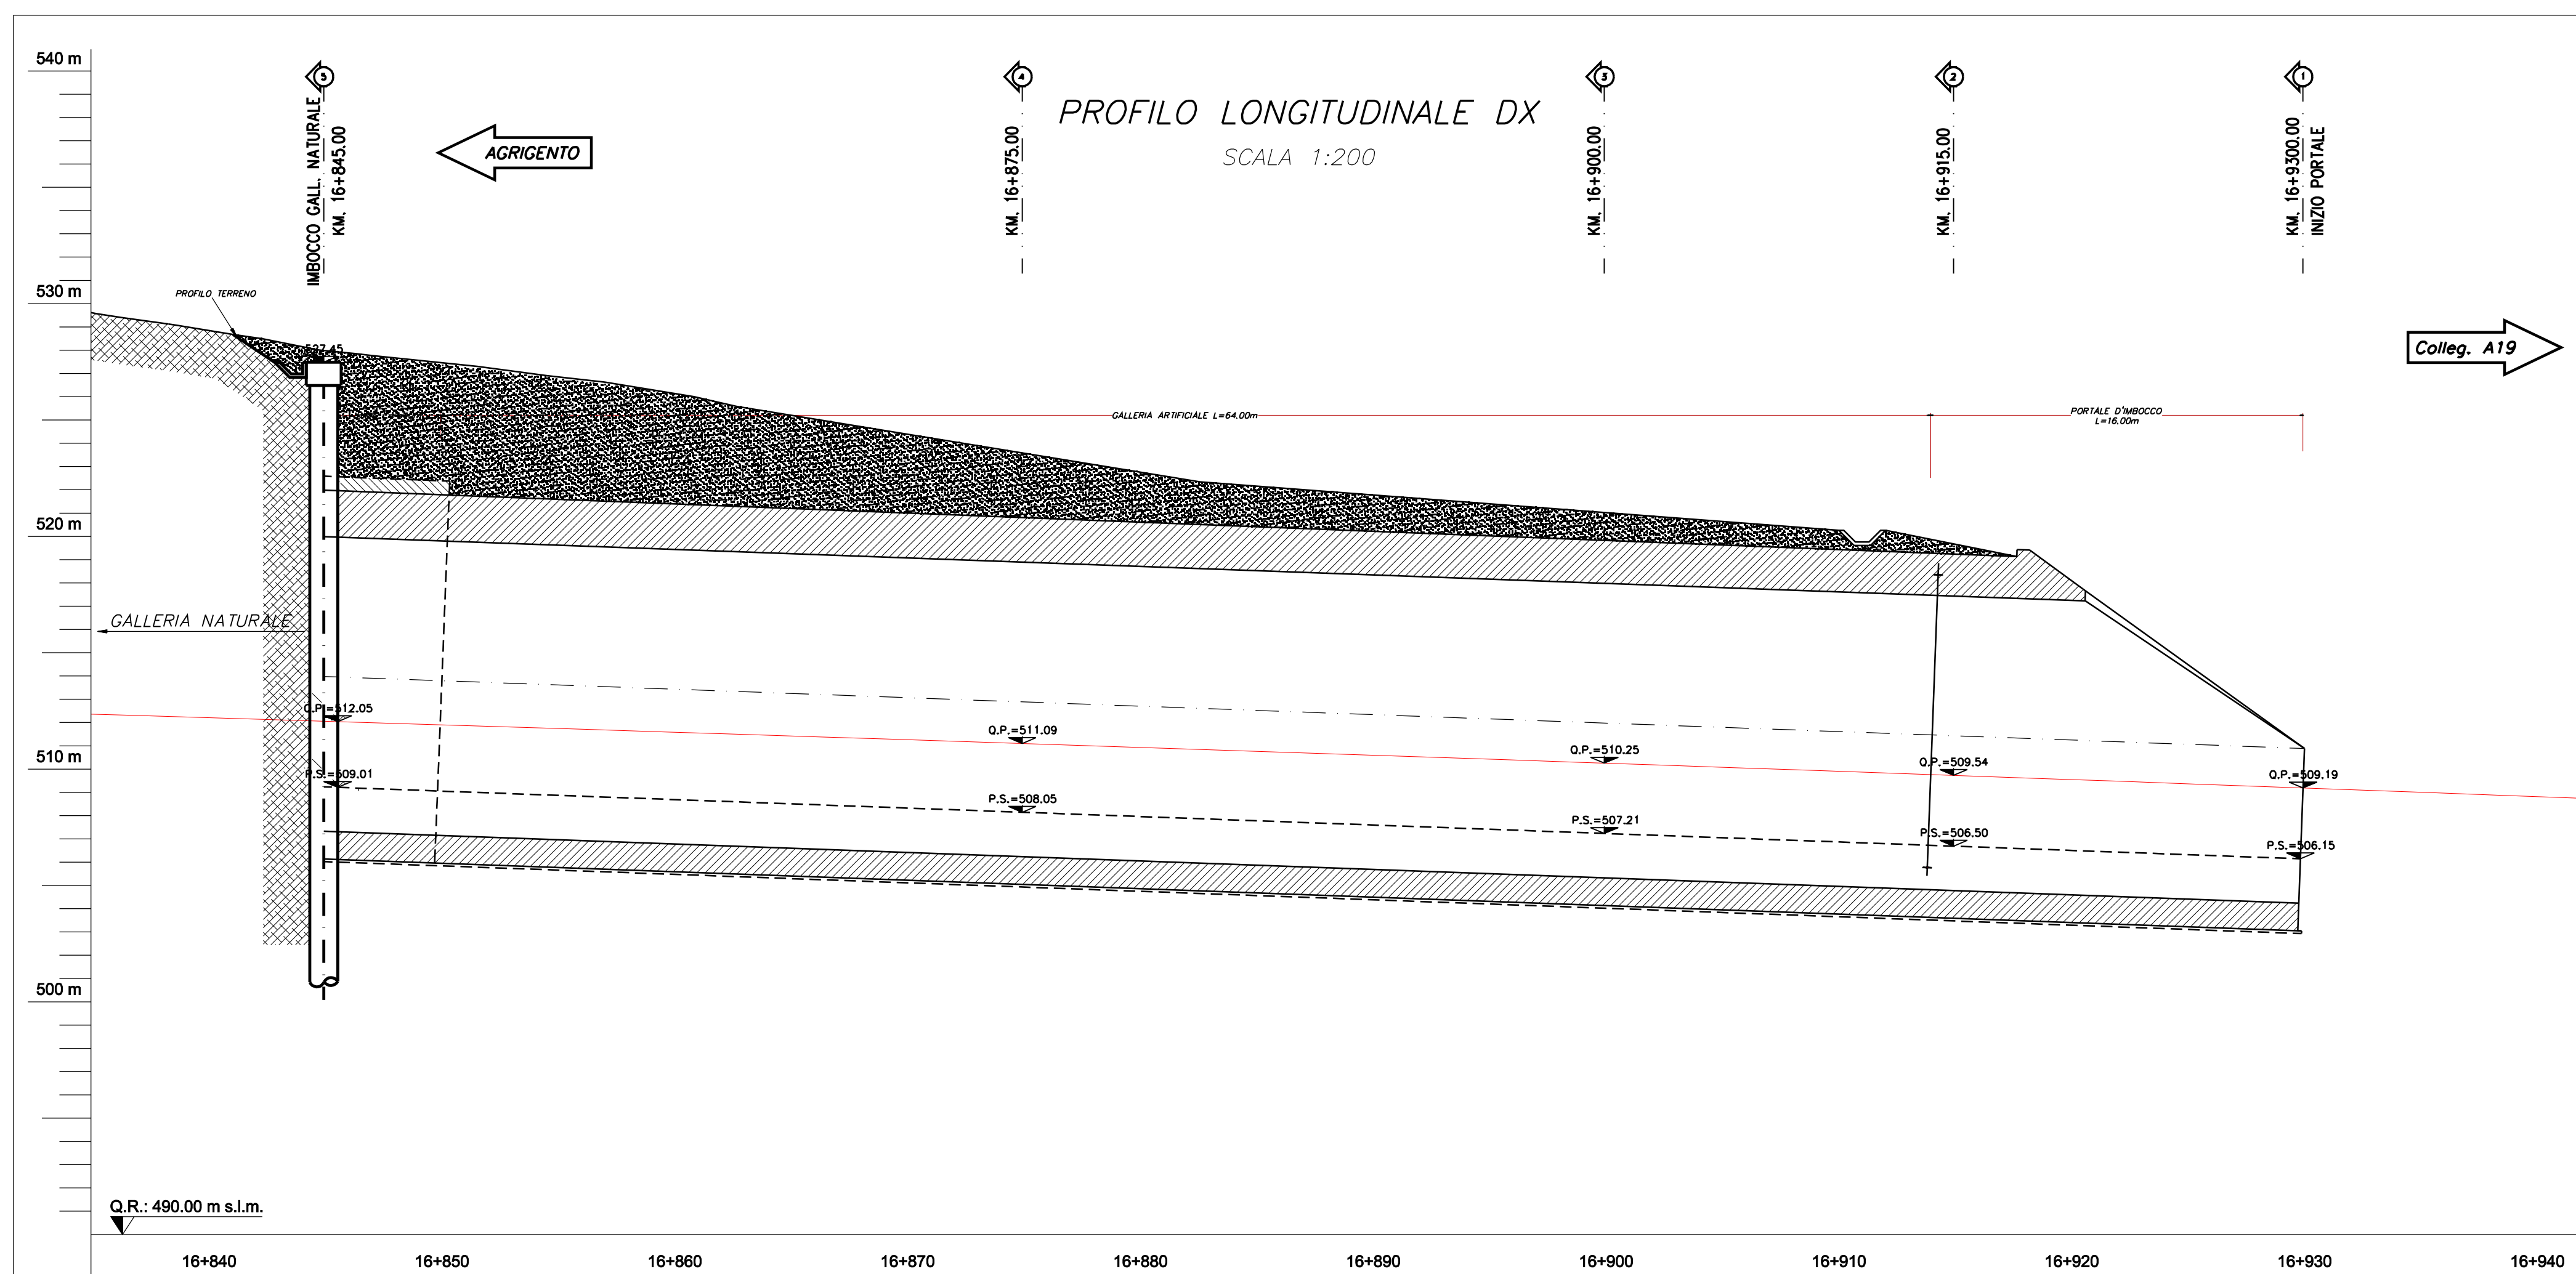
540 m

5
IMBOCCO GALL. NATURALE
KM. 16+845.00

AGRIGENTO

4
KM. 16+875.00

PROFILO LONGITUDINALE DX
SCALA 1:200

3
KM. 16+900.00

2
KM. 16+915.00

1
KM. 16+9300.00
INIZIO PORTALE

530 m

PROFILO TERRENO

527.45

Colleg. A19

GALLERIA ARTIFICIALE L=64.00m

PORTALE D'IMBOCCO
L=16.00m

520 m

GALLERIA NATURALE

Q.P.=512.05

Q.P.=511.09

Q.P.=510.25

Q.P.=509.54

Q.P.=509.19

510 m

P.S.=509.01

P.S.=508.05

P.S.=507.21

P.S.=506.50

P.S.=506.15

500 m

Q.R.: 490.00 m s.l.m.

16+840
16+850
16+860
16+870
16+880
16+890
16+900
16+910
16+920
16+930
16+940